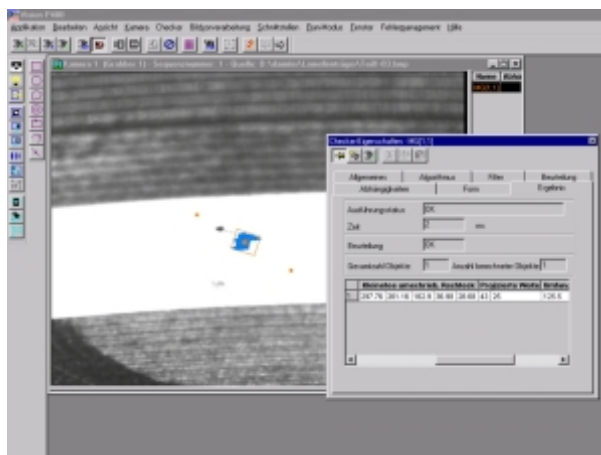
Applikation Bearbeiten Ansicht Kamera Checker Bildvorverarbeitung Schnittstellen DevelModus Fenster Fehlermanagement Hilfe

Camera 1 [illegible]

Name

Checker-Eigenschaften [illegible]

Allgemeines Algorithmus Filter Beurteilung
Abhängigkeiten Form Ergebnis

Ausführungsstatus OK
Zeit 0 ms
Beurteilung OK
Gesamtzahl Objekte 1 Anzahl berechneter Objekte 1

| | Mittelpunkt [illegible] | Rechteck | Projizierte Weite | Umfang |
|---|---|---|---|---|
| 1 | 287.76 | 281.16 | 162.6 | 36.69 | 28.69 | 43 | 25 | 125.5 |